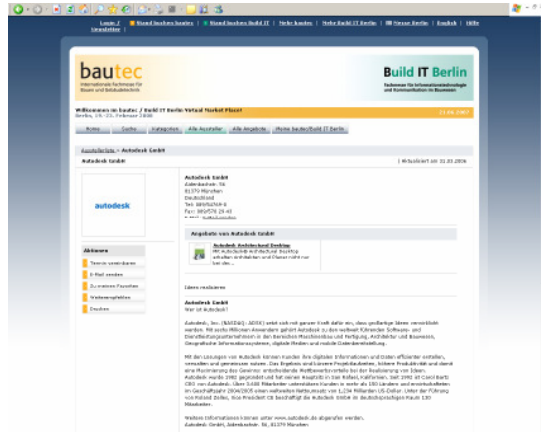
Login | Stand buchen bautec | Stand buchen Build IT | Mehr bautec | Mehr Build IT Berlin | Messe Berlin | English | Hilfe
Newsletter

bautec
Internationale Fachmesse für Bauen und Gebäudetechnik

Build IT Berlin
Fachmesse für Informationstechnologie und Kommunikation im Bauwesen

Willkommen im bautec / Build IT Berlin Virtual Market Place®
Berlin, 19.-23. Februar 2008

Home | Suche | Kategorien | Alle Aussteller | Alle Angebote | Meine bautec/Build IT Berlin

Ausstellerliste > Autodesk GmbH

Autodesk GmbH | Aktualisiert am 31.03.2006

autodesk

Autodesk GmbH
Aidenbachstr. 56
81379 München
Deutschland
Tel: 089/54769-0
Fax: 089/578 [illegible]
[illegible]

Angebote von Autodesk GmbH

Autodesk Architectural Desktop
Mit Autodesk Architectural Desktop erhalten Architekten und Planer nicht nur bei der...

Aktionen
Termin vereinbaren
E-Mail senden
Zu meinen Favoriten
Weiterempfehlen
Drucken

Ideen realisieren

Autodesk GmbH
Wer ist Autodesk?

Autodesk, Inc. (NASDAQ: ADSK) setzt sich mit ganzer Kraft dafür ein, dass großartige Ideen verwirklicht werden. Mit sechs Millionen Anwendern gehört Autodesk zu den weltweit führenden Software- und Dienstleistungsunternehmen in den Bereichen Maschinenbau und Fertigung, Architektur und Bauwesen, Geografische Informationssysteme, digitale Medien und mobile Datenbereitstellung.

Mit den Lösungen von Autodesk können Kunden ihre digitalen Informationen und Daten effizienter erstellen, verwalten und gemeinsam nutzen. Das Ergebnis sind kürzere Projektlaufzeiten, höhere Produktivität und damit eine Maximierung des Gewinns: entscheidende Wettbewerbsvorteile bei der Realisierung von Ideen. Autodesk wurde 1982 gegründet und hat seinen Hauptsitz in San Rafael, Kalifornien. Seit 1992 ist Carol Bartz CEO von Autodesk. Über 3400 Mitarbeiter unterstützen Kunden in mehr als 150 Ländern und erwirtschafteten im Geschäftsjahr 2004/2005 einen weltweiten Nettoumsatz von 1,234 Milliarden US-Dollar. Unter der Führung von Roland Zelles, Vice President CE beschäftigt die Autodesk GmbH in Deutschland/Europa rund 130 Mitarbeiter.

Weitere Informationen können unter www.autodesk.de abgerufen werden.
Autodesk GmbH, Aidenbachstr. 56, 81379 München